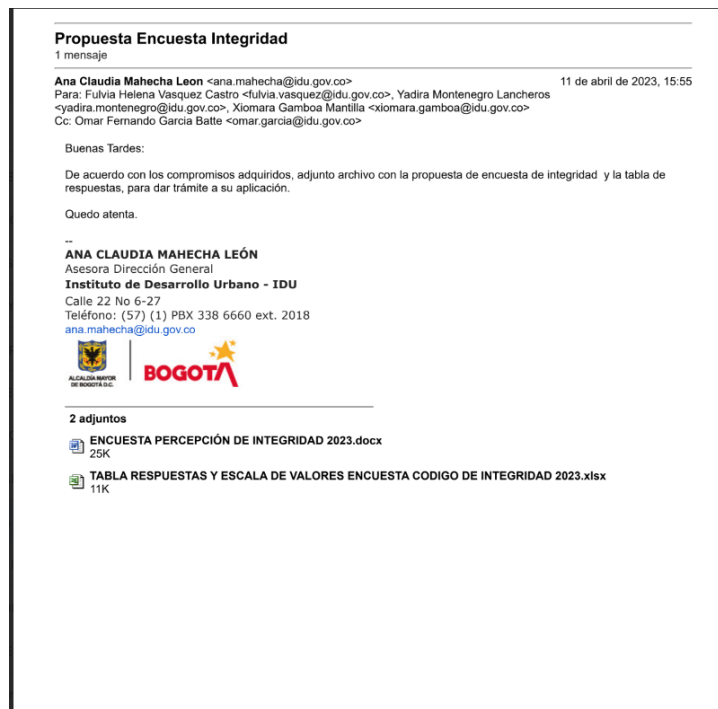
Propuesta Encuesta Integridad
1 mensaje

Ana Claudia Mahecha Leon <ana.mahecha@idu.gov.co> 11 de abril de 2023, 15:55
Para: Fulvia Helena Vasquez Castro <fulvia.vasquez@idu.gov.co>, Yadira Montenegro Lancheros <yadira.montenegro@idu.gov.co>, Xiomara Gamboa Mantilla <xiomara.gamboa@idu.gov.co>
Cc: Omar Fernando Garcia Batte <omar.garcia@idu.gov.co>

Buenas Tardes:

De acuerdo con los compromisos adquiridos, adjunto archivo con la propuesta de encuesta de integridad y la tabla de respuestas, para dar trámite a su aplicación.

Quedo atenta.

--
ANA CLAUDIA MAHECHA LEÓN
Asesora Dirección General
Instituto de Desarrollo Urbano - IDU
Calle 22 No 6-27
Teléfono: (57) (1) PBX 338 6660 ext. 2018
ana.mahecha@idu.gov.co

ALCALDÍA MAYOR DE BOGOTÁ D.C.
BOGOTA

2 adjuntos

ENCUESTA PERCEPCIÓN DE INTEGRIDAD 2023.docx
25K

TABLA RESPUESTAS Y ESCALA DE VALORES ENCUESTA CODIGO DE INTEGRIDAD 2023.xlsx
11K